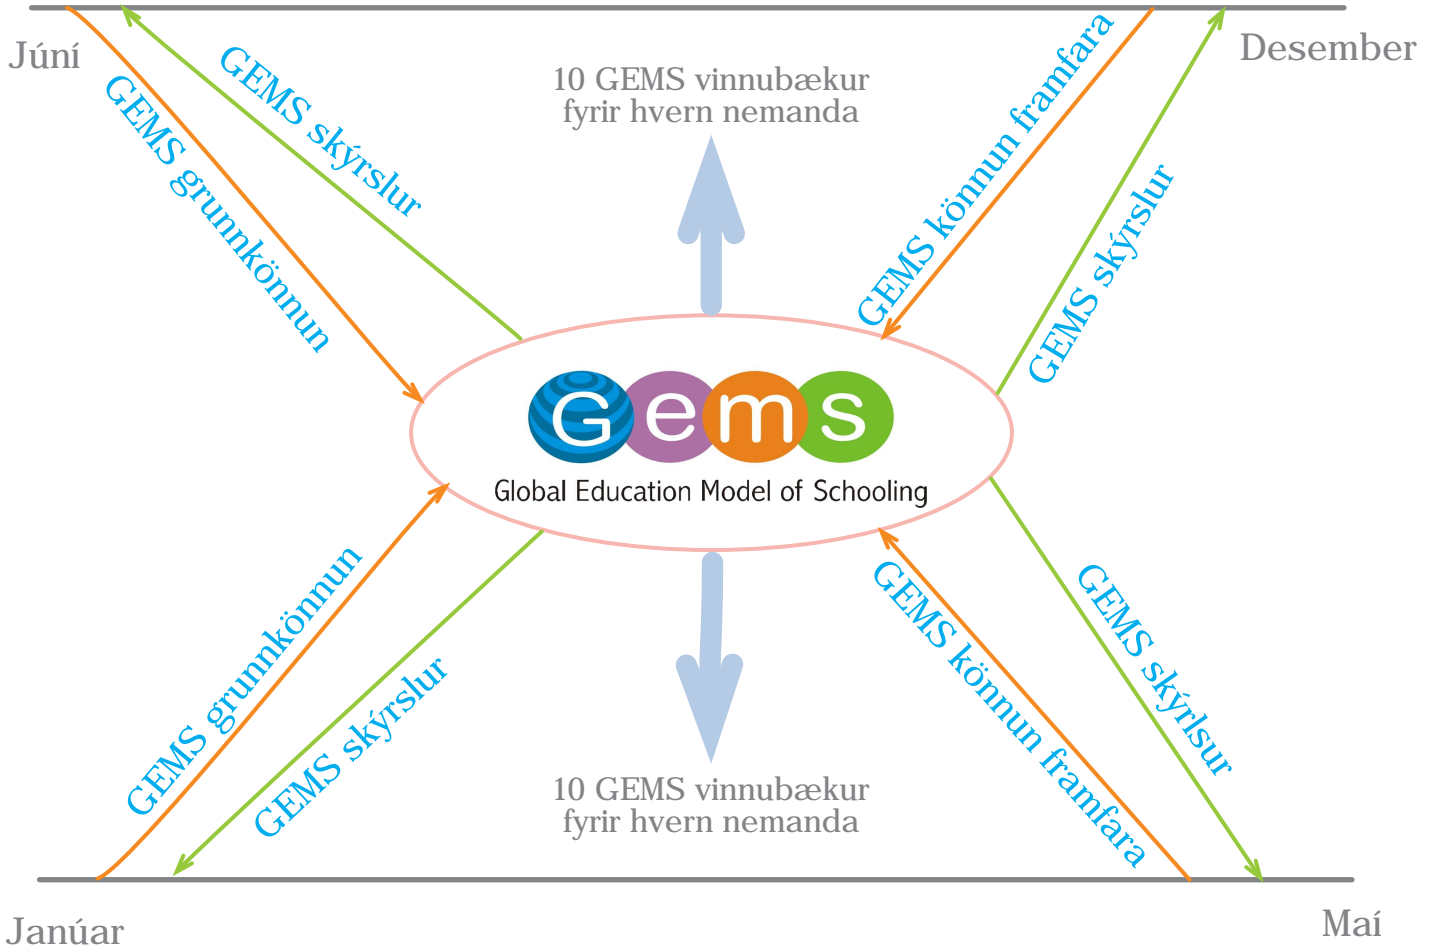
Júní

Desember

10 GEMS vinnubækur fyrir hvern nemanda

GEMS skýrslur

GEMS grunnkönnun

GEMS könnun framfara

GEMS skýrslur

Gems

Global Education Model of Schooling

GEMS grunnkönnun

GEMS skýrslur

GEMS könnun framfara

GEMS skýrlsur

10 GEMS vinnubækur fyrir hvern nemanda

Janúar

Maí